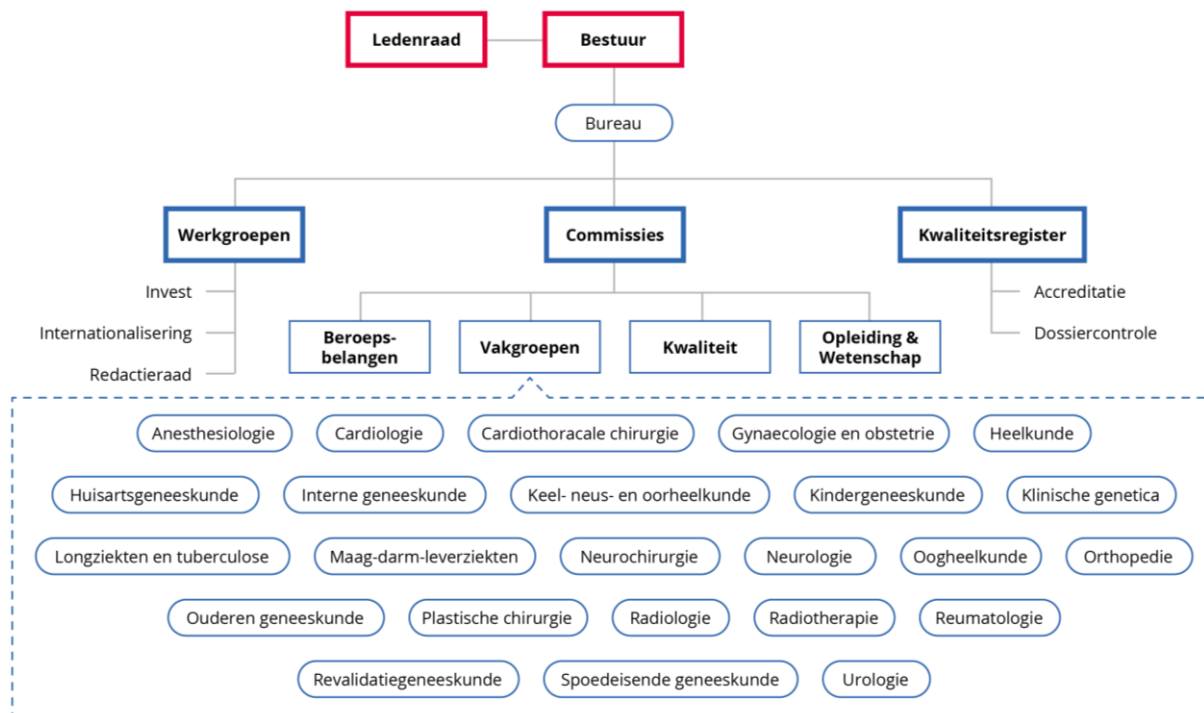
Ledenraad

Bestuur

Bureau

Werkgroepen

Commissies

Kwaliteitsregister

Invest

Internationalisering

Redactieraad

Beroepsbelangen

Vakgroepen

Kwaliteit

Opleiding & Wetenschap

Accreditatie

Dossiercontrole

Anesthesiologie

Cardiologie

Cardiothoracale chirurgie

Gynaecologie en obstetrie

Heelkunde

Huisartsgeneeskunde

Interne geneeskunde

Keel- neus- en oorheelkunde

Kindergeneeskunde

Klinische genetica

Longziekten en tuberculose

Maag-darm-leverziekten

Neurochirurgie

Neurologie

Oogheelkunde

Orthopedie

Ouderen geneeskunde

Plastische chirurgie

Radiologie

Radiotherapie

Reumatologie

Revalidatiegeneeskunde

Spoedeisende geneeskunde

Urologie